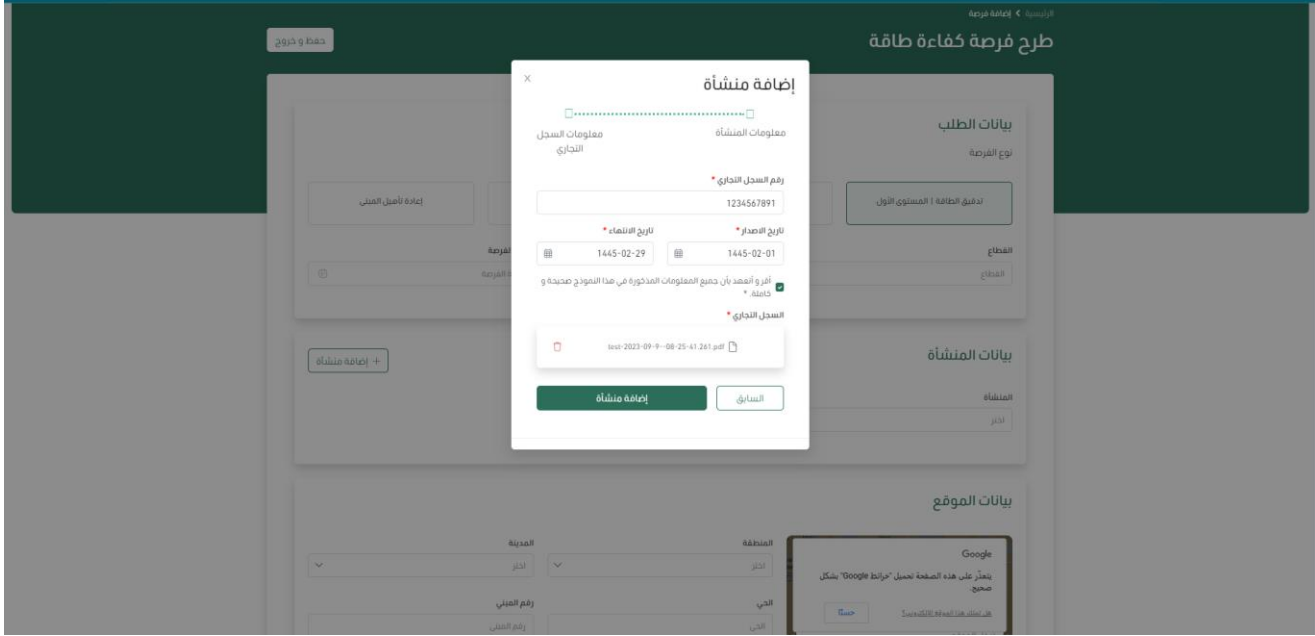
الرئيسية > إضافة فرصة

طرح فرصة كفاءة طاقة

حفظ و خروج

بيانات الطلب

نوع الفرصة

تدقيق الطاقة | المستوى الأول

إعادة تأهيل المبنى

القطاع

القطاع

الفرصة

الفرصة

بيانات المنشأة

+ إضافة منشأة

المنشأة

اختر

بيانات الموقع

المنطقة

اختر

المدينة

اختر

الحي

الحي

رقم المبنى

رقم المبنى

Google

يتعذّر على هذه الصفحة تحميل "خرائط Google" بشكل صحيح.

هل تملك هذا الموقع الإلكتروني؟

حسنًا

إضافة منشأة

×

معلومات المنشأة

معلومات السجل التجاري

رقم السجل التجاري *

1234567891

تاريخ الاصدار *

1445-02-01

تاريخ الانتهاء *

1445-02-29

أقر و أتعهد بأن جميع المعلومات المذكورة في هذا النموذج صحيحة و كاملة *

السجل التجاري *

test-2023-09-9--08-25-41.261.pdf

السابق

إضافة منشأة